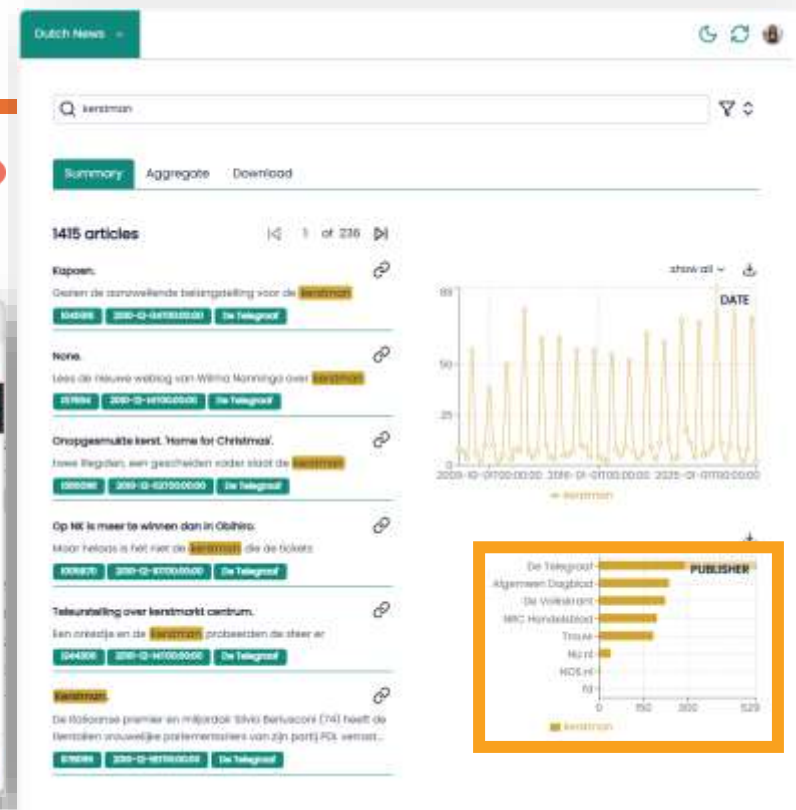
Dutch News

kerstman

Summary Aggregate Download

1415 articles

1 of 236

Kapoen.

Gezien de aanzwellende belangstelling voor de kerstman

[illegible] 2010-12-04T00:00:00 De Telegraaf

None.

Lees de nieuwe weblog van Wilma Nanninga over kerstman

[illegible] 2010-12-14T00:00:00 De Telegraaf

Opgepoetste kerst. 'Home for Christmas'.

twee Regisen, een gescheiden vader slaat de kerstman

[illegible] 2010-12-02T00:00:00 De Telegraaf

Op NK is meer te winnen dan in Obihiro.

Maar helaas is het niet de kerstman die de tickets

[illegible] 2010-12-10T00:00:00 De Telegraaf

Tentoonstelling over kerstmarkt centrum.

Een orkestje en de kerstman probeerden de sfeer er

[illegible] 2010-12-14T00:00:00 De Telegraaf

Kerstman.

De Italiaanse premier en miljardair Silvio Berlusconi (74) heeft de Italiaanse vrouwelijke parlementariers van zijn partij PDL verrast...

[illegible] 2010-12-16T00:00:00 De Telegraaf

show all

DATE

60

50

25

0

2005-01-01T00:00:00 2015-01-01T00:00:00 2025-01-01T00:00:00

kerstman

PUBLISHER

De Telegraaf

Algemeen Dagblad

De Volkskrant

NRC Handelsblad

Trouw

Nu.nl

NOS.nl

Nl

0 150 300 525

kerstman